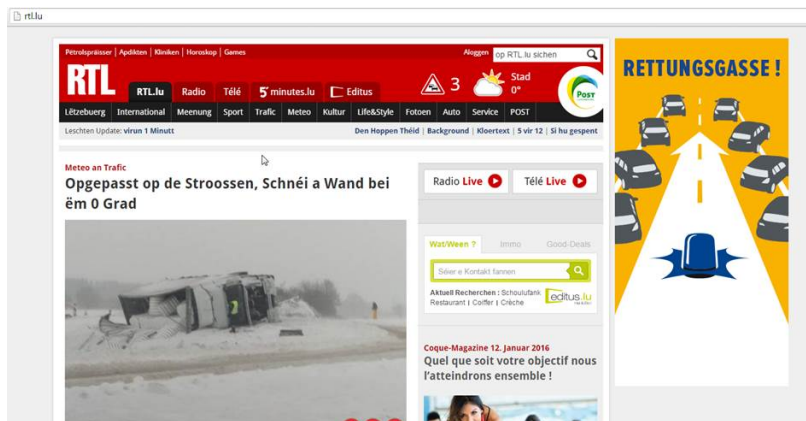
rtl.lu

Pëtrolspräisser | Apdikten | Kliniken | Horoskop | Games

Aloggen op RTL.lu sichen

RTL

RTL.lu Radio Télé 5 minutes.lu Editus

3

Stad 0°

POST

Lëtzebuerg International Meenung Sport Trafic Meteo Kultur Life&Style Fotoen Auto Service POST

Leschten Update: virun 1 Minutt

Den Hoppen Théid | Background | Kloertext | 5 vir 12 | Si hu gespent

Meteo an Trafic

Opgepasst op de Stroossen, Schnéi a Wand bei ëm 0 Grad

Radio Live

Télé Live

Wat/Ween ? Immo Good-Deals

Séier e Kontakt fannen

Aktuell Recherchen : Schoulufank Restaurant | Coiffer | Crèche

editus.lu

Coque-Magazine 12. Januar 2016

Quel que soit votre objectif nous l'atteindrons ensemble !

RETTUNGSGASSE !